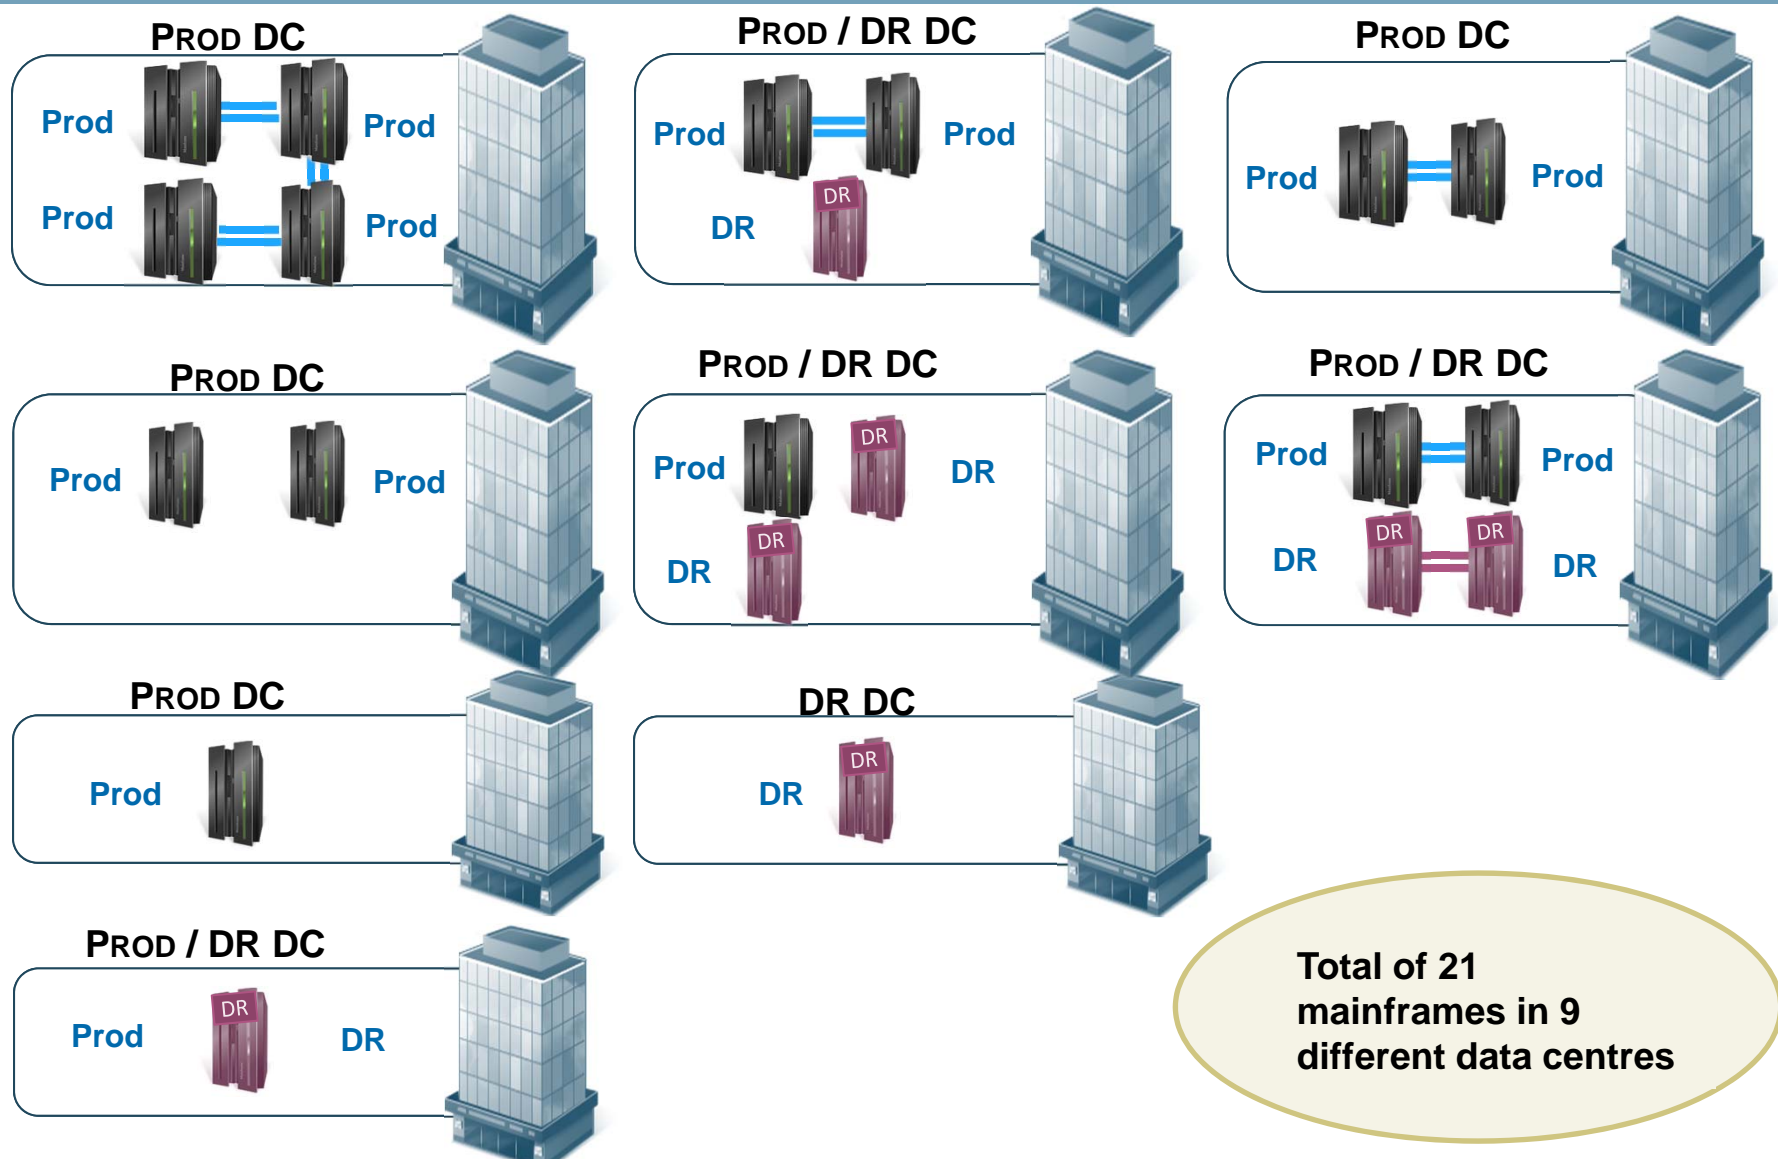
PROD DC

Prod Prod

Prod Prod

PROD / DR DC

Prod Prod

DR DR

PROD DC

Prod Prod

PROD DC

Prod Prod

PROD / DR DC

Prod DR DR

DR DR

PROD / DR DC

Prod Prod

DR DR DR DR

PROD DC

Prod

DR DC

DR DR

PROD / DR DC

Prod DR DR

Total of 21 mainframes in 9 different data centres